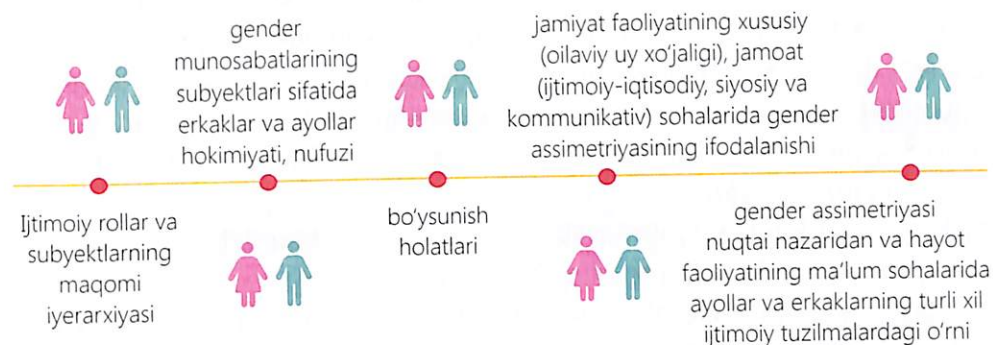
gender munosabatlarining subyektlari sifatida erkaklar va ayollar hokimiyati, nufuzi

jamiyat faoliyatining xususiy (oilaviy uy xo'jaligi), jamoat (ijtimoiy-iqtisodiy, siyosiy va kommunikativ) sohalarida gender assimetriyasining ifodalanishi

Ijtimoiy rollar va subyektlarning maqomi iyerarxiyasi

bo'ysunish holatlari

gender assimetriyasi nuqtai nazaridan va hayot faoliyatining ma'lum sohalarida ayollar va erkaklarning turli xil ijtimoiy tuzilmalardagi o'rni